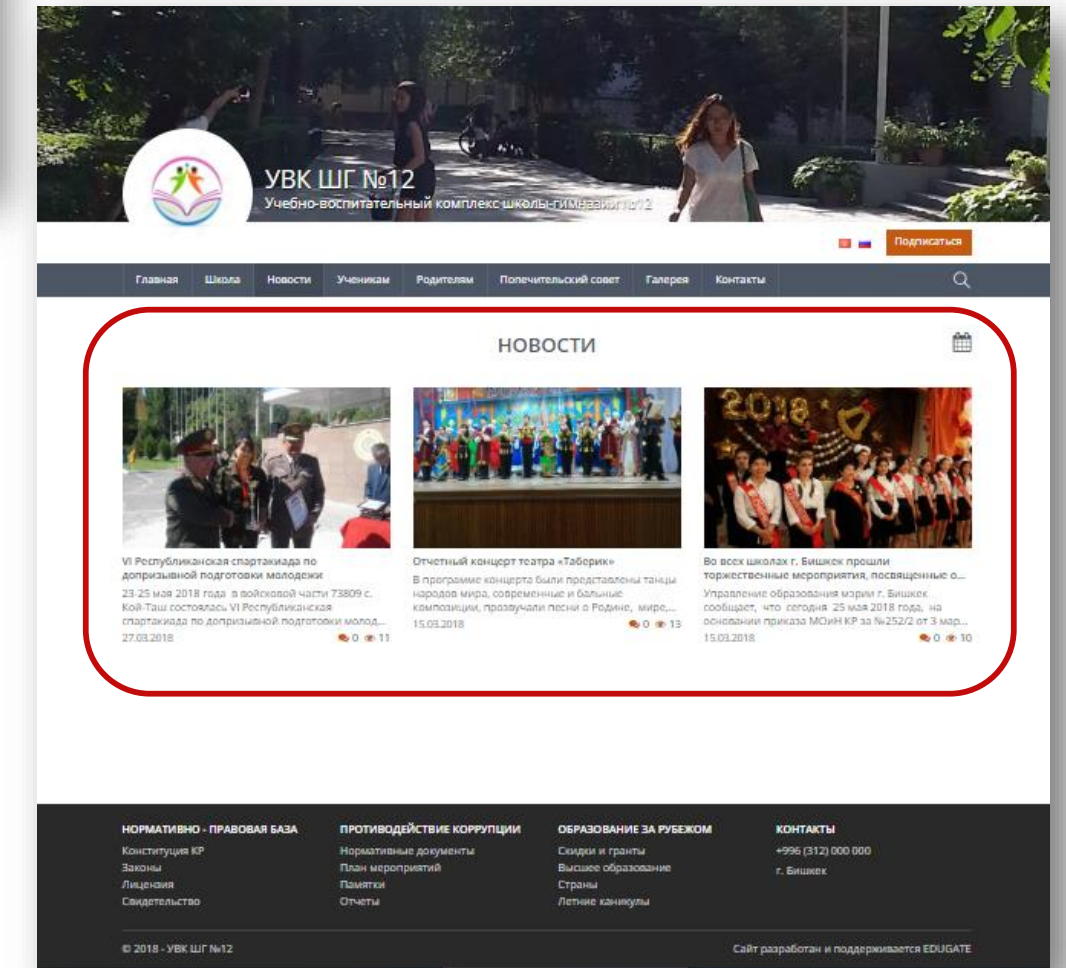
УВК ШГ №12
Учебно-воспитательный комплекс школы-гимназии №12

Подписаться

Главная Школа Новости Ученикам Родителям Попечительский совет Галерея Контакты

НОВОСТИ

VI Республиканская спартакиада по допризывной подготовки молодежи
23-25 мая 2018 года в войсковой части 73809 с. Кой-Таш состоялась VI Республиканская спартакиада по допризывной подготовки молод...
27.03.2018
0 11

Отчетный концерт театра «Таберик»
В программе концерта были представлены танцы народов мира, современные и бальные композиции, прозвучали песни о Родине, мире,...
15.03.2018
0 13

Во всех школах г. Бишкек прошли торжественные мероприятия, посвященные о...
Управление образования мэрии г. Бишкек сообщает, что сегодня 25 мая 2018 года, на основании приказа МОиН КР за №252/2 от 3 мар...
15.03.2018
0 10

НОРМАТИВНО - ПРАВОВАЯ БАЗА
Конституция КР
Законы
Лицензия
Свидетельство

ПРОТИВОДЕЙСТВИЕ КОРРУПЦИИ
Нормативные документы
План мероприятий
Памятки
Отчеты

ОБРАЗОВАНИЕ ЗА РУБЕЖОМ
Скидки и гранты
Высшее образование
Страны
Летние каникулы

КОНТАКТЫ
+996 (312) 000 000
г. Бишкек

© 2018 - УВК ШГ №12

Сайт разработан и поддерживается EDUGATE